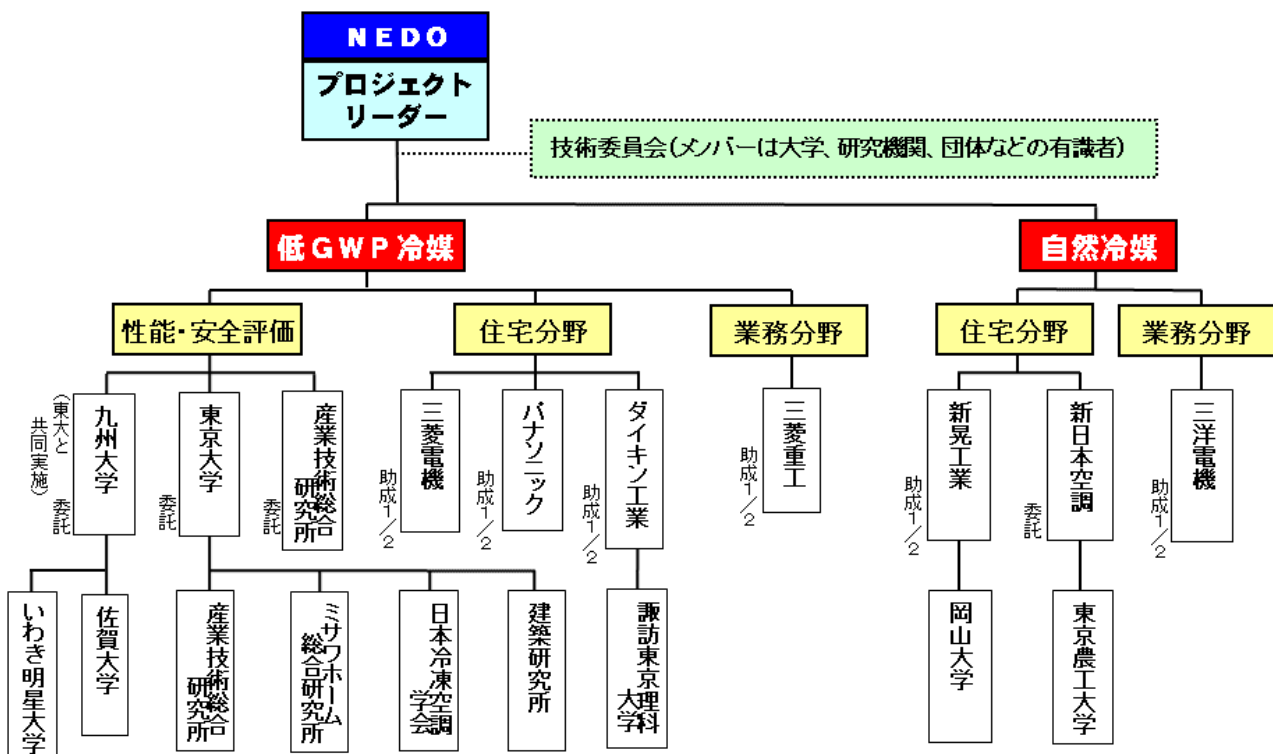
NEDO
プロジェクトリーダー

技術委員会(メンバーは大学、研究機関、団体などの有識者)

低GWP冷媒

自然冷媒

性能・安全評価

住宅分野

業務分野

住宅分野

業務分野

(東大と共同実施) 委託
九州大学

委託
東京大学

委託
産業技術総合研究所

助成1/2
三菱電機

助成1/2
パナソニック

助成1/2
ダイキン工業

助成1/2
三菱重工

助成1/2
新晃工業

委託
新日本空調

助成1/2
三洋電機

いわき明星大学

佐賀大学

産業技術総合研究所

ミサワホーム総合研究所

日本冷凍空調学会

建築研究所

諏訪東京理科大学

岡山大学

東京農工大学